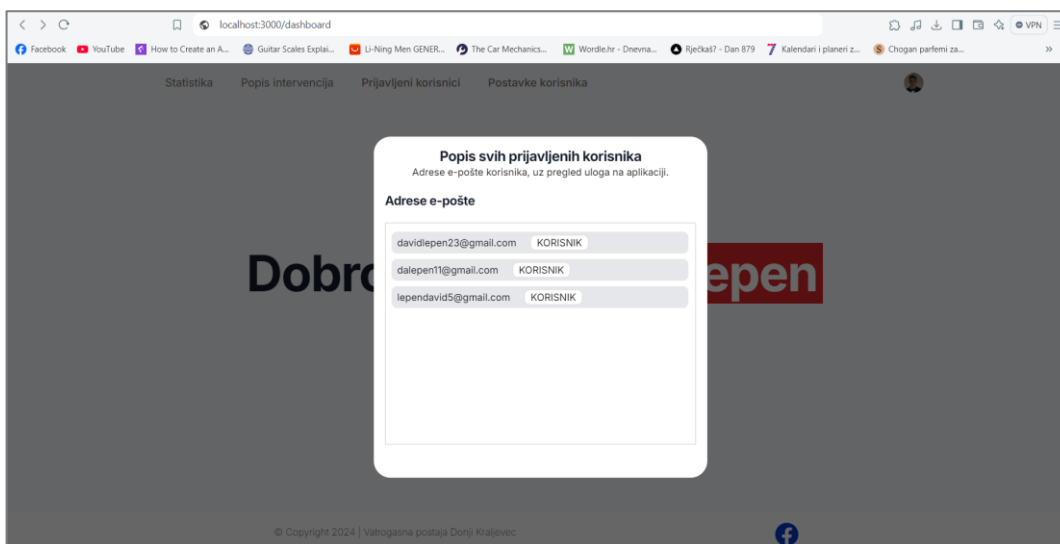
localhost:3000/dashboard

VPN

Facebook YouTube How to Create an A... Guitar Scales Explai... Li-Ning Men GENER... The Car Mechanics... Wordle.hr - Dnevna... Rječkaš? - Dan 879 Kalendari i planeri z... Chogan parfemi za...

Statistika Popis intervencija Prijavljeni korisnici Postavke korisnika

Dobro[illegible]epen

Popis svih prijavljenih korisnika
Adrese e-pošte korisnika, uz pregled uloga na aplikaciji.

Adrese e-pošte

davidlepen23@gmail.com KORISNIK
dalepen11@gmail.com KORISNIK
lependavid5@gmail.com KORISNIK

© Copyright 2024 | Vatrogasna postaja Donji Kraljevec